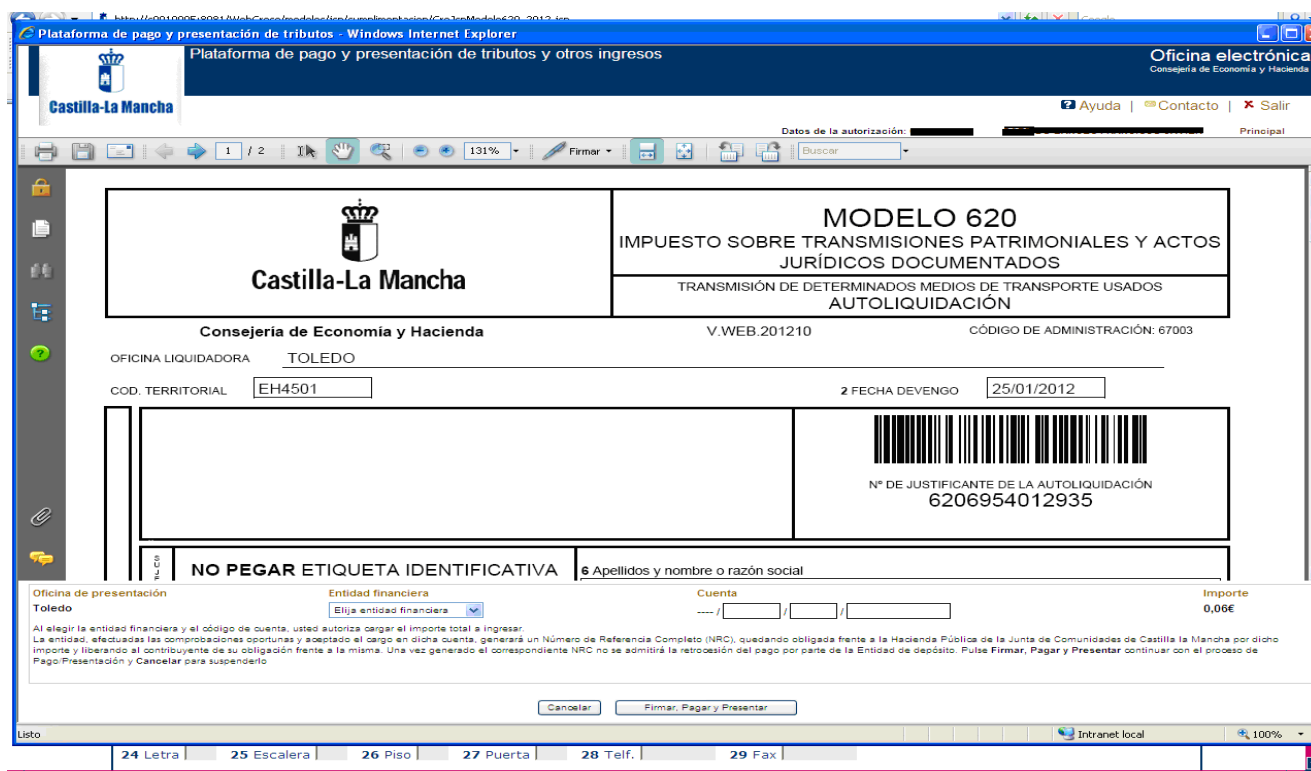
Plataforma de pago y presentación de tributos - Windows Internet Explorer

Plataforma de pago y presentación de tributos y otros ingresos

Oficina electrónica
Consejería de Economía y Hacienda

Castilla-La Mancha

Ayuda | Contacto | Salir

Datos de la autorización: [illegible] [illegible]

Principal

1 / 2 131% Firmar Buscar

Castilla-La Mancha

MODELO 620
IMPUESTO SOBRE TRANSMISIONES PATRIMONIALES Y ACTOS JURÍDICOS DOCUMENTADOS

TRANSMISIÓN DE DETERMINADOS MEDIOS DE TRANSPORTE USADOS
AUTOLIQUIDACIÓN

Consejería de Economía y Hacienda V.WEB.201210 CÓDIGO DE ADMINISTRACIÓN: 67003

OFICINA LIQUIDADORA TOLEDO

COD. TERRITORIAL EH4501

2 FECHA DEVENGO 25/01/2012

Nº DE JUSTIFICANTE DE LA AUTOLIQUIDACIÓN
6206954012935

NO PEGAR ETIQUETA IDENTIFICATIVA

6 Apellidos y nombre o razón social

Oficina de presentación
Toledo

Entidad financiera
Elija entidad financiera

Cuenta
---- / / /

Importe
0,06€

Al elegir la entidad financiera y el código de cuenta, usted autoriza cargar el importe total a ingresar.
La entidad, efectuadas las comprobaciones oportunas y aceptado el cargo en dicha cuenta, generará un Número de Referencia Completo (NRC), quedando obligada frente a la Hacienda Pública de la Junta de Comunidades de Castilla la Mancha por dicho importe y liberando al contribuyente de su obligación frente a la misma. Una vez generado el correspondiente NRC no se admitirá la retrocesión del pago por parte de la Entidad de depósito. Pulse Firmar, Pagar y Presentar continuar con el proceso de Pago/Presentación y Cancelar para suspenderlo

Cancelar Firmar, Pagar y Presentar

Listo Intranet local 100%

24 Letra 25 Escalera 26 Piso 27 Puerta 28 Telf. 29 Fax